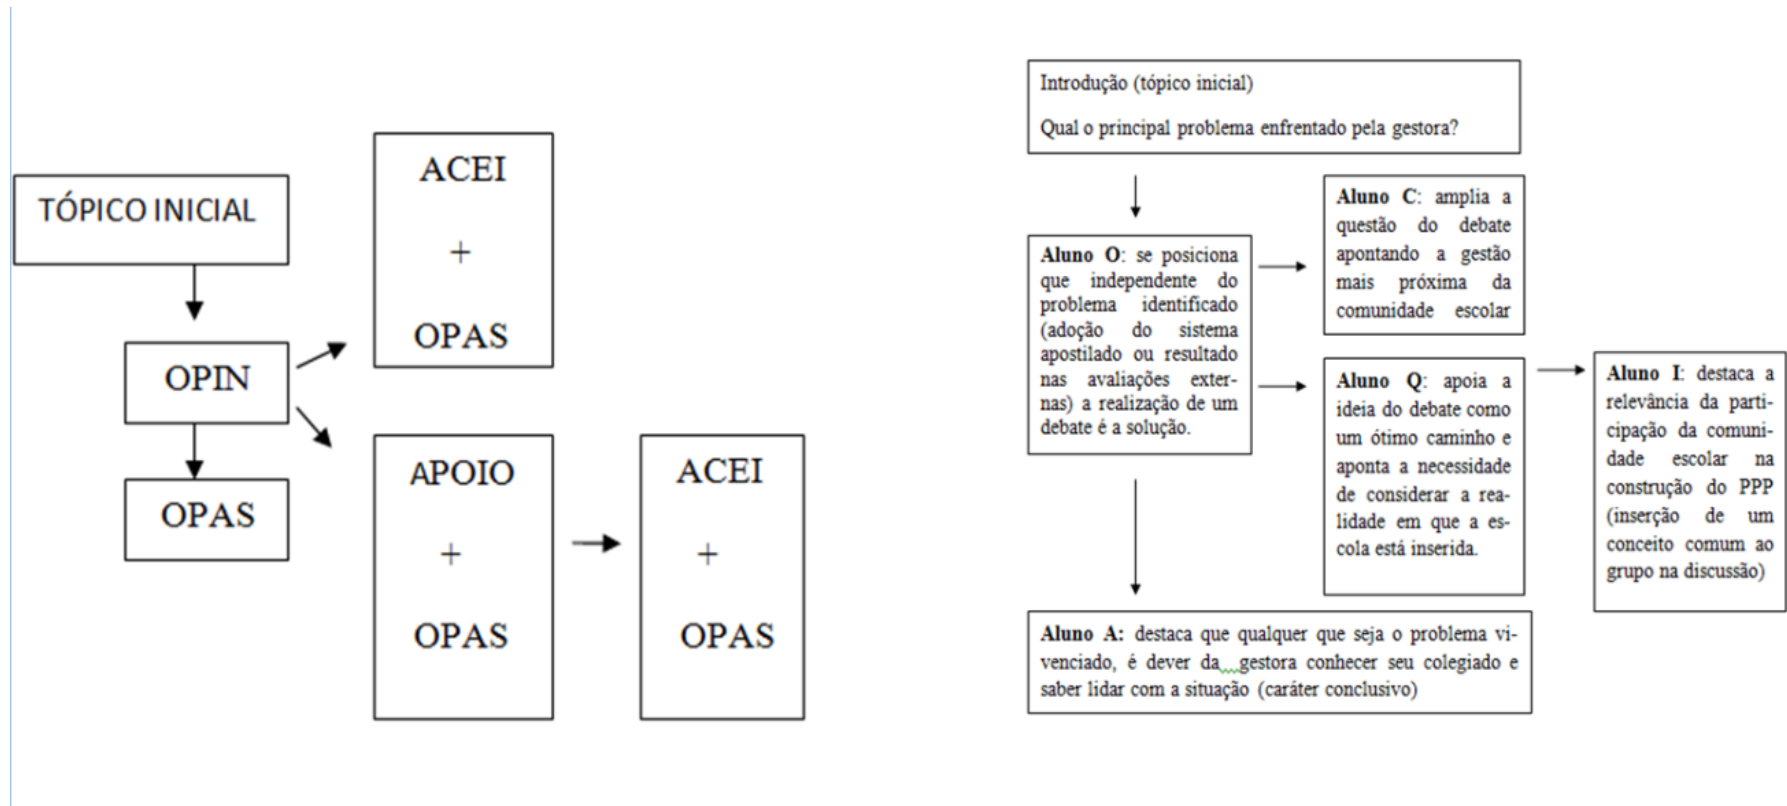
TÓPICO INICIAL

OPIN

OPAS

ACEI
+
OPAS

APOIO
+
OPAS

ACEI
+
OPAS

Introdução (tópico inicial)

Qual o principal problema enfrentado pela gestora?

**Aluno O**: se posiciona que independente do problema identificado (adoção do sistema apostilado ou resultado nas avaliações externas) a realização de um debate é a solução.

**Aluno C**: amplia a questão do debate apontando a gestão mais próxima da comunidade escolar

**Aluno Q**: apoia a ideia do debate como um ótimo caminho e aponta a necessidade de considerar a realidade em que a escola está inserida.

**Aluno I**: destaca a relevância da participação da comunidade escolar na construção do PPP (inserção de um conceito comum ao grupo na discussão)

**Aluno A:** destaca que qualquer que seja o problema vivenciado, é dever da gestora conhecer seu colegiado e saber lidar com a situação (caráter conclusivo)